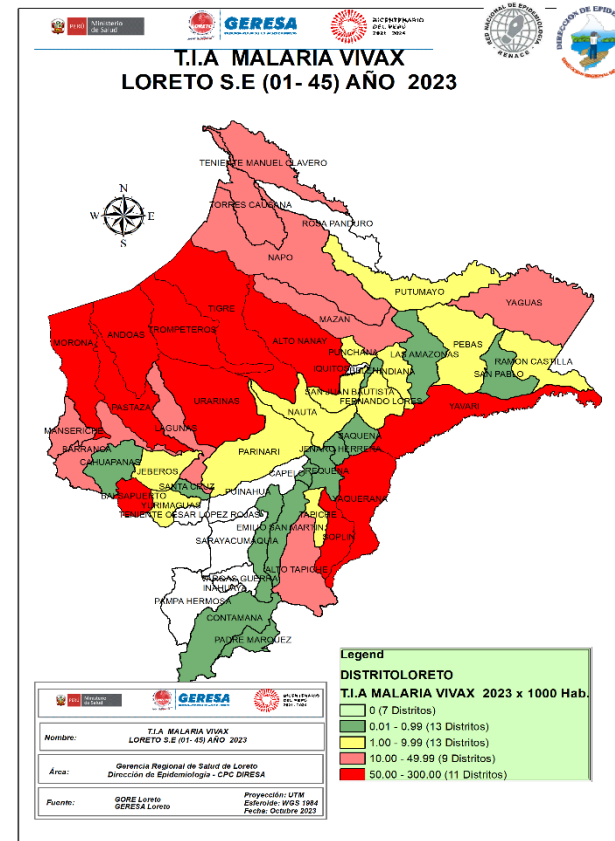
PERÚ Ministerio de Salud
GERESA
BICENTENARIO DEL PERÚ 2021 - 2024
RED NACIONAL DE EPIDEMIOLOGÍA RENACE
DIRECCIÓN DE EPIDEMIOLOGÍA

T.I.A MALARIA VIVAX
LORETO S.E (01- 45) AÑO 2023

N
W E
S

TENIENTE MANUEL CLAVERO
TORRES CAUSANA
ROSA PANDURO
NAPO
PUTUMAYO
YAGUAS
TIGRE
TROMPETEROS
ANDOAS
MORONA
MAZAN
ALTO NANAY
PUNCHANA
LAS AMAZONAS
PEBAS
RAMON CASTILLA
SAN PABLO
IQUITOS
INDIANA
SAN JUAN BAUTISTA
FERNANDO LORES
YAVARI
PASTAZA
URARINAS
NAUTA
MANSERICHE
LAGUNAS
BARRANCA
CAHUAPANAS
PARINARI
SAQUENA
JENARO HERRERA
CAPELO
REQUENA
JEBEROS
SANTA CRUZ
PUINAHUA
BALSAPUERTO
YURIMAGUAS
TENIENTE CESAR LOPEZ ROJAS
YAQUERANA
TAPICHE
EMILIO SAN MARTIN
SOPLIN
SARAYACU
MAQUIA
ALTO TAPICHE
VARGAS GUERRA
INAHUAYA
PAMPA HERMOSA
CONTAMANA
PADRE MARQUEZ

Legend
DISTRITOLORETO
T.I.A MALARIA VIVAX 2023 x 1000 Hab.
0 (7 Distritos)
0.01 - 0.99 (13 Distritos)
1.00 - 9.99 (13 Distritos)
10.00 - 49.99 (9 Distritos)
50.00 - 300.00 (11 Distritos)

PERÚ Ministerio de Salud
GERESA
BICENTENARIO DEL PERÚ 2021 - 2024

| Nombre: | T.I.A MALARIA VIVAX LORETO S.E (01- 45) AÑO 2023 |
|---|---|
| Área: | Gerencia Regional de Salud de Loreto Dirección de Epidemiología - CPC DIRESA |
| Fuente: | GORE Loreto GERESA Loreto | Proyección: UTM Esferoide: WGS 1984 Fecha: Octubre 2023 |